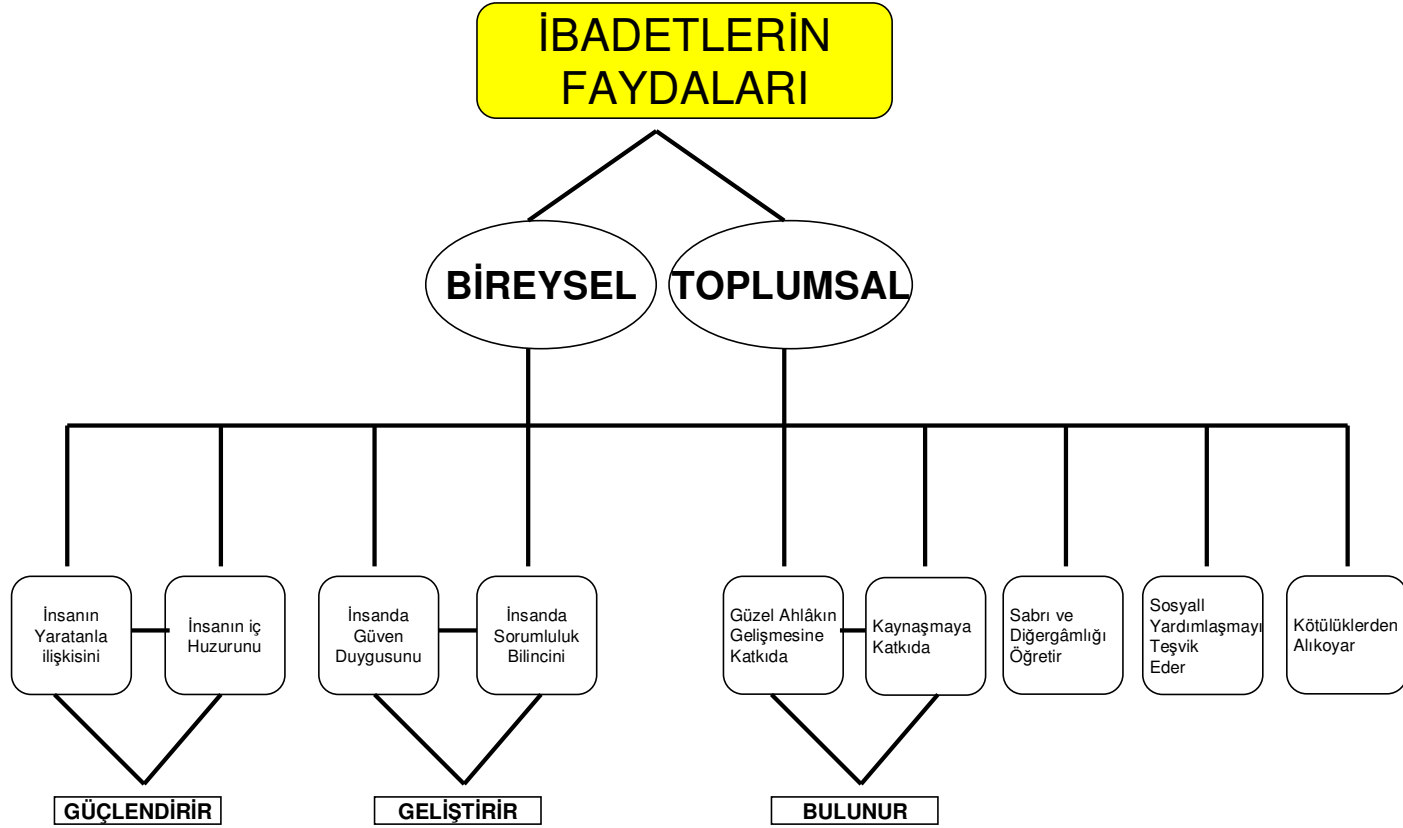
İBADETLERİN FAYDALARI

BİREYSEL

TOPLUMSAL

İnsanın Yaratanla ilişkisini

İnsanın iç Huzurunu

İnsanda Güven Duygusunu

İnsanda Sorumluluk Bilincini

Güzel Ahlâkın Gelişmesine Katkıda

Kaynaşmaya Katkıda

Sabrı ve Diğergâmlığı Öğretir

Sosyall Yardımlaşmayı Teşvik Eder

Kötülüklerden Alıkoyar

GÜÇLENDİRİR

GELİŞTİRİR

BULUNUR